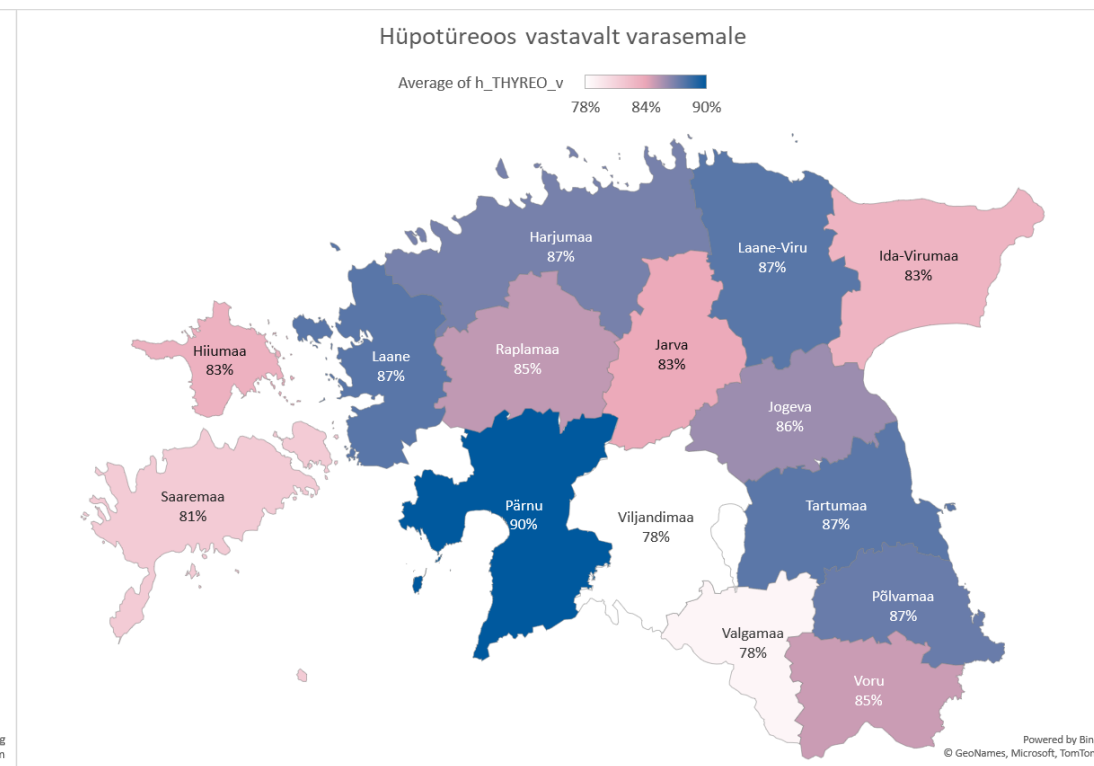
Hüpotüreoos vastavalt varasemale

Average of h_THYREO_v

78% 84% 90%

Harjumaa
87%

Laane-Viru
87%

Ida-Virumaa
83%

Hiiumaa
83%

Laane
87%

Raplamaa
85%

Jarva
83%

Jogeva
86%

Saaremaa
81%

Pärnu
90%

Viljandimaa
78%

Tartumaa
87%

Põlvamaa
87%

Valgamaa
78%

Voru
85%

g
n

Powered by Bin
© GeoNames, Microsoft, TomTo